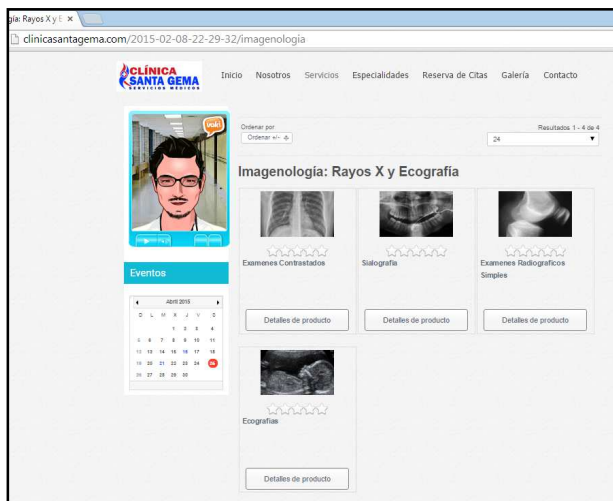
gía: Rayos X y E ×

clinicasantagema.com/2015-02-08-22-29-32/imagenologia

CLÍNICA SANTA GEMA SERVICIOS MÉDICOS

Inicio Nosotros Servicios Especialidades Reserva de Citas Galería Contacto

Hola!

Eventos

Abril 2015

| D | L | M | X | J | V | S |
|---|---|---|---|---|---|---|
| | | | 1 | 2 | 3 | 4 |
| 5 | 6 | 7 | 8 | 9 | 10 | 11 |
| 12 | 13 | 14 | 15 | 16 | 17 | 18 |
| 19 | 20 | 21 | 22 | 23 | 24 | 25 |
| 26 | 27 | 28 | 29 | 30 | | |

Ordenar por
Ordenar +/-

Resultados 1 - 4 de 4
24

Imagenología: Rayos X y Ecografía

Examenes Contrastados
Detalles de producto

Sialografía
Detalles de producto

Examenes Radiograficos Simples
Detalles de producto

Ecografías
Detalles de producto